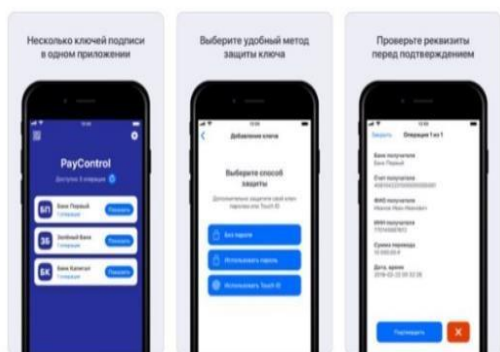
Несколько ключей подписи в одном приложении

PayControl

Доступно 3 операции

БП Банк Первый

Показать

ЗБ Зелёный банк

Показать

БК Банк Капитал

Показать

Выберите удобный метод защиты ключа

Добавление ключа

Выберите способ защиты

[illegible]

Без пароля

Использовать пароль

Использовать Touch ID

Проверьте реквизиты перед подтверждением

Операция 1 из 1

Банк получателя
Банк Первый

Счет получателя
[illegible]

ФИО получателя
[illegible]

ИНН получателя
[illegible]

Сумма перевода
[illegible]

Дата, время
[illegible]

Подтвердить